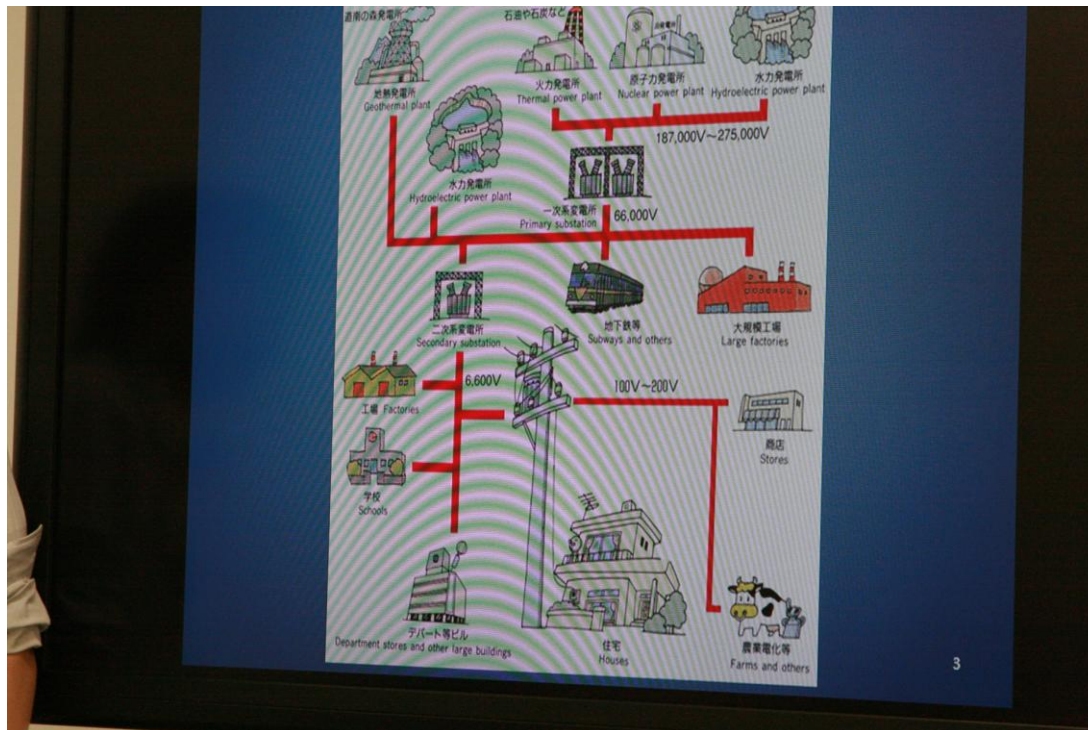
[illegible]

地熱発電所
Geothermal plant

石油や石炭など

火力発電所
Thermal power plant

原子力発電所
Nuclear power plant

水力発電所
Hydroelectric power plant

187,000V～275,000V

水力発電所
Hydroelectric power plant

一次系変電所
Primary substation

66,000V

二次系変電所
Secondary substation

地下鉄等
Subways and others

大規模工場
Large factories

6,600V

100V～200V

工場 Factories

商店
Stores

学校
Schools

デパート等ビル
Department stores and other large buildings

住宅
Houses

農業電化等
Farms and others

3